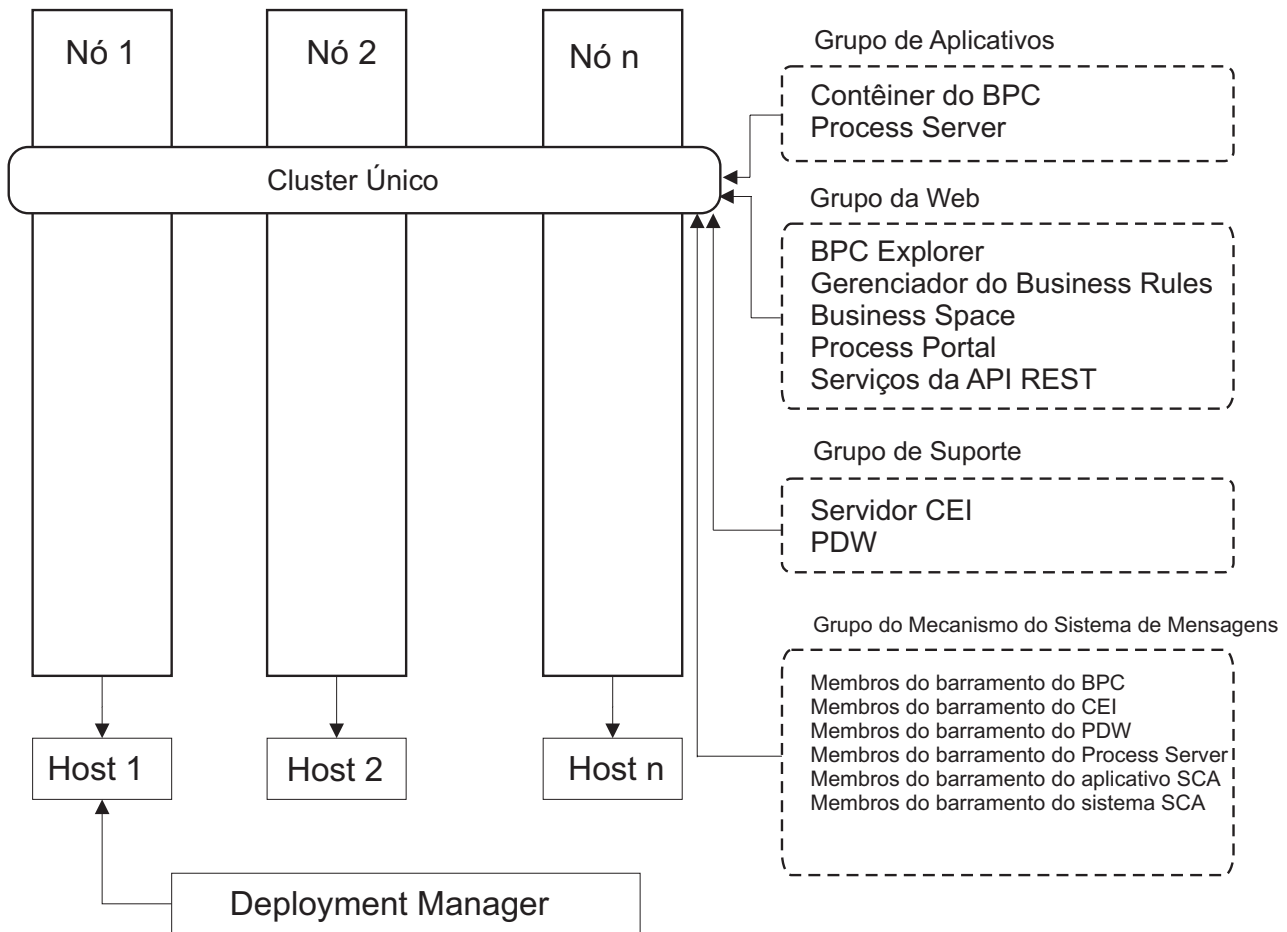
Nó 1

Nó 2

Nó n

Cluster Único

Host 1

Host 2

Host n

Deployment Manager

Grupo de Aplicativos

Contêiner do BPC
Process Server

Grupo da Web

BPC Explorer
Gerenciador do Business Rules
Business Space
Process Portal
Serviços da API REST

Grupo de Suporte

Servidor CEI
PDW

Grupo do Mecanismo do Sistema de Mensagens

Membros do barramento do BPC
Membros do barramento do CEI
Membros do barramento do PDW
Membros do barramento do Process Server
Membros do barramento do aplicativo SCA
Membros do barramento do sistema SCA